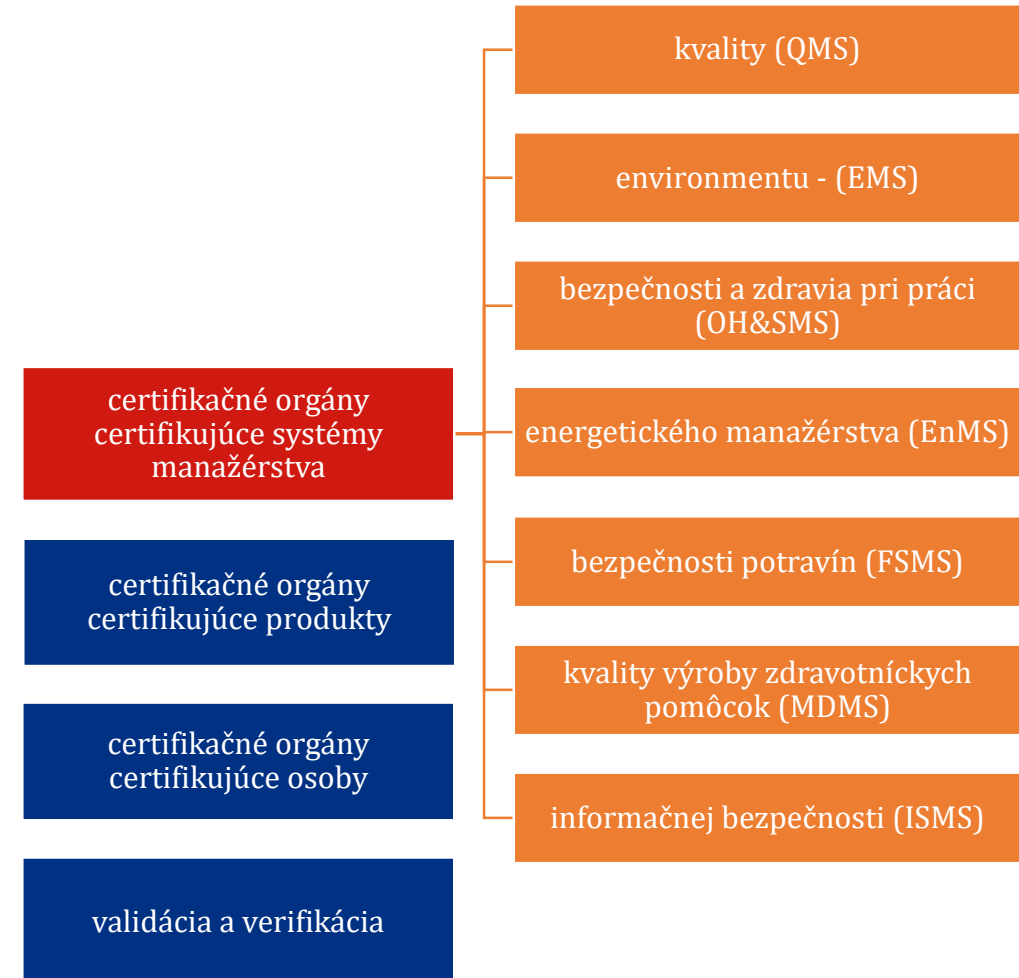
kvality (QMS)

environmentu - (EMS)

bezpečnosti a zdravia pri práci (OH&SMS)

certifikačné orgány certifikujúce systémy manažérstva

energetického manažérstva (EnMS)

bezpečnosti potravín (FSMS)

certifikačné orgány certifikujúce produkty

kvality výroby zdravotníckych pomôcok (MDMS)

certifikačné orgány certifikujúce osoby

informačnej bezpečnosti (ISMS)

validácia a verifikácia